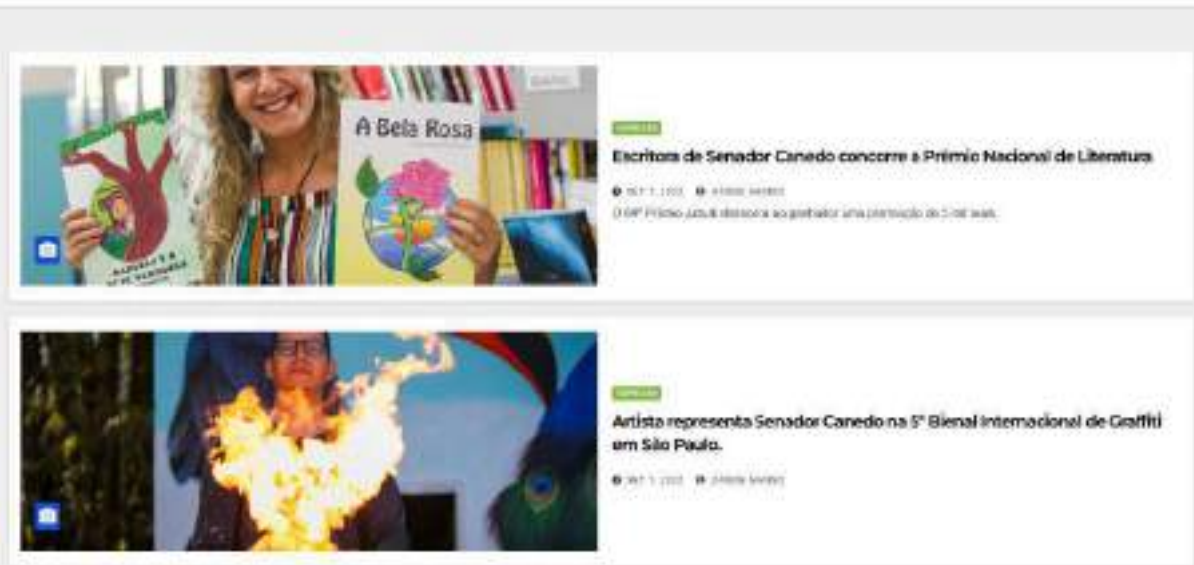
A Bela Rosa

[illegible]

Escritora de Senador Canedo concorre a Prêmio Nacional de Literatura

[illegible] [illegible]

O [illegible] Prêmio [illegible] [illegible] ao ganhador uma premiação de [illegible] mil reais.

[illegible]

Artista representa Senador Canedo na 5ª Bienal Internacional de Graffiti em São Paulo.

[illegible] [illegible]